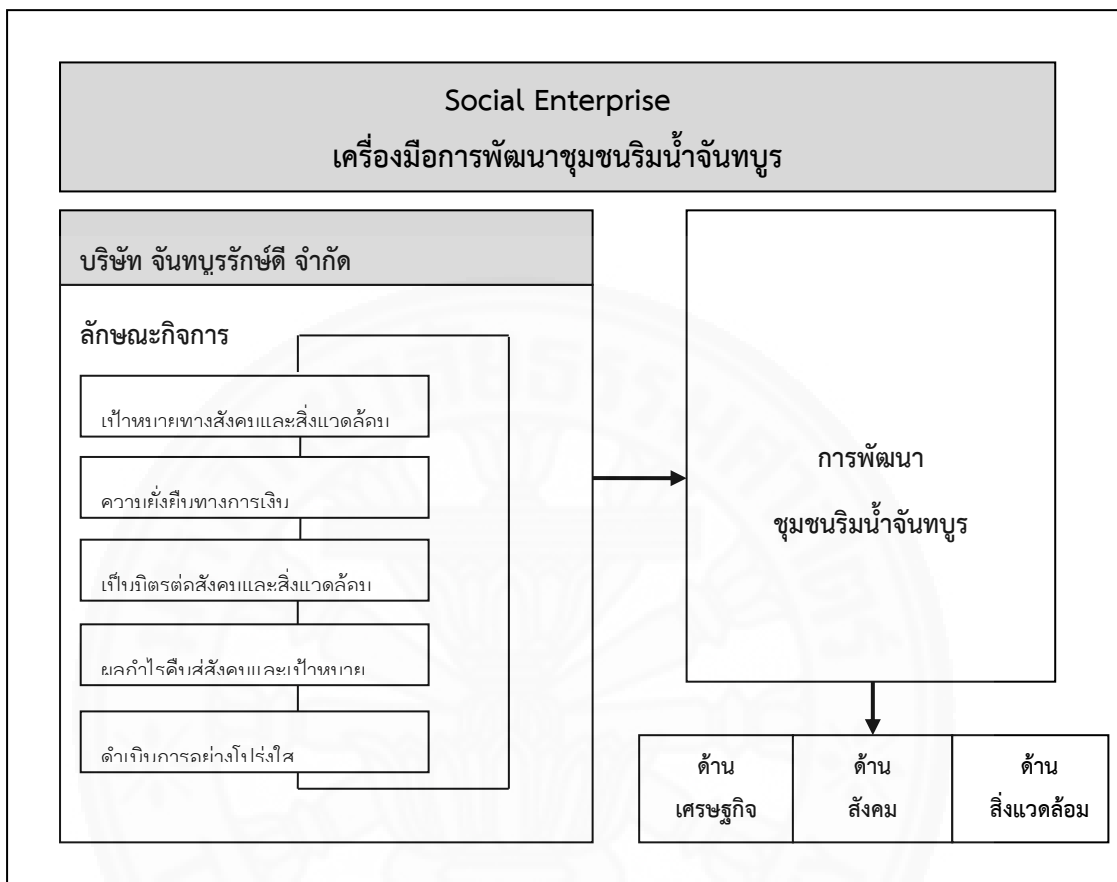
Social Enterprise

เครื่องมือการพัฒนาชุมชนริมน้ำจันทบูร

บริษัท จันทบูรรักษ์ดี จำกัด

ลักษณะกิจการ

เป้าหมายทางสังคมและสิ่งแวดล้อม

ความยั่งยืนทางการเงิน

เป็นมิตรต่อสังคมและสิ่งแวดล้อม

ผลกำไรคืนสู่สังคมและเป้าหมาย

ดำเนินการอย่างโปร่งใส

การพัฒนา

ชุมชนริมน้ำจันทบูร

ด้าน

เศรษฐกิจ

ด้าน

สังคม

ด้าน

สิ่งแวดล้อม